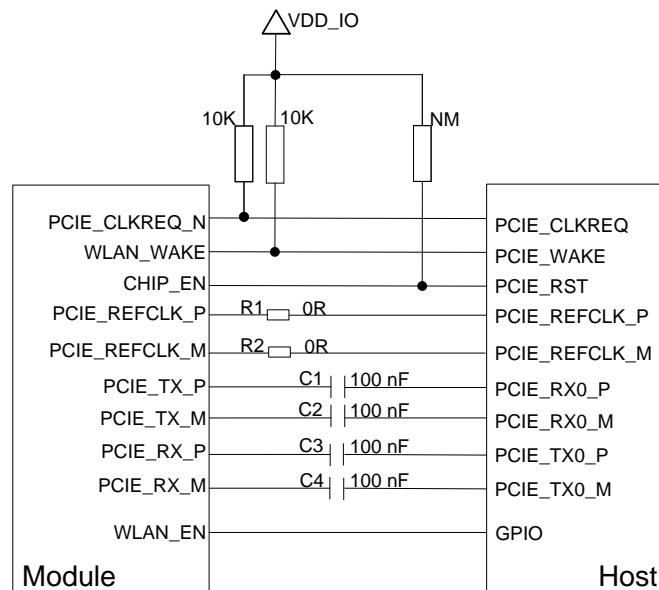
VDD_IO

10K
10K
NM

PCIE_CLKREQ_N
WLAN_WAKE
CHIP_EN
PCIE_REFCLK_P
PCIE_REFCLK_M
PCIE_TX_P
PCIE_TX_M
PCIE_RX_P
PCIE_RX_M
WLAN_EN
Module

R1 0R
R2 0R
C1 100 nF
C2 100 nF
C3 100 nF
C4 100 nF

PCIE_CLKREQ
PCIE_WAKE
PCIE_RST
PCIE_REFCLK_P
PCIE_REFCLK_M
PCIE_RX0_P
PCIE_RX0_M
PCIE_TX0_P
PCIE_TX0_M
GPIO
Host